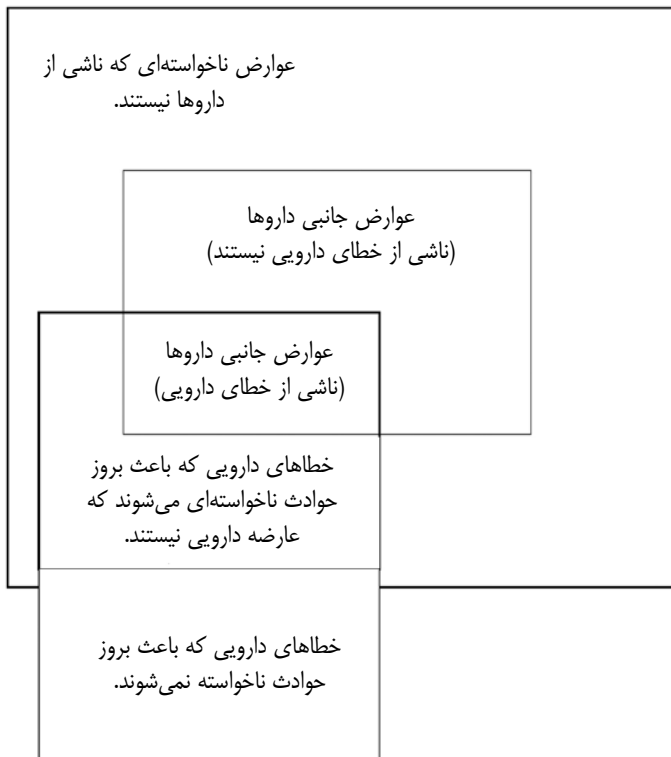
عوارض ناخواسته‌ای که ناشی از داروها نیستند.

عوارض جانبی داروها
(ناشی از خطای دارویی نیستند)

عوارض جانبی داروها
(ناشی از خطای دارویی)

خطاهای دارویی که باعث بروز حوادث ناخواسته‌ای می‌شوند که عارضه دارویی نیستند.

خطاهای دارویی که باعث بروز حوادث ناخواسته نمی‌شوند.